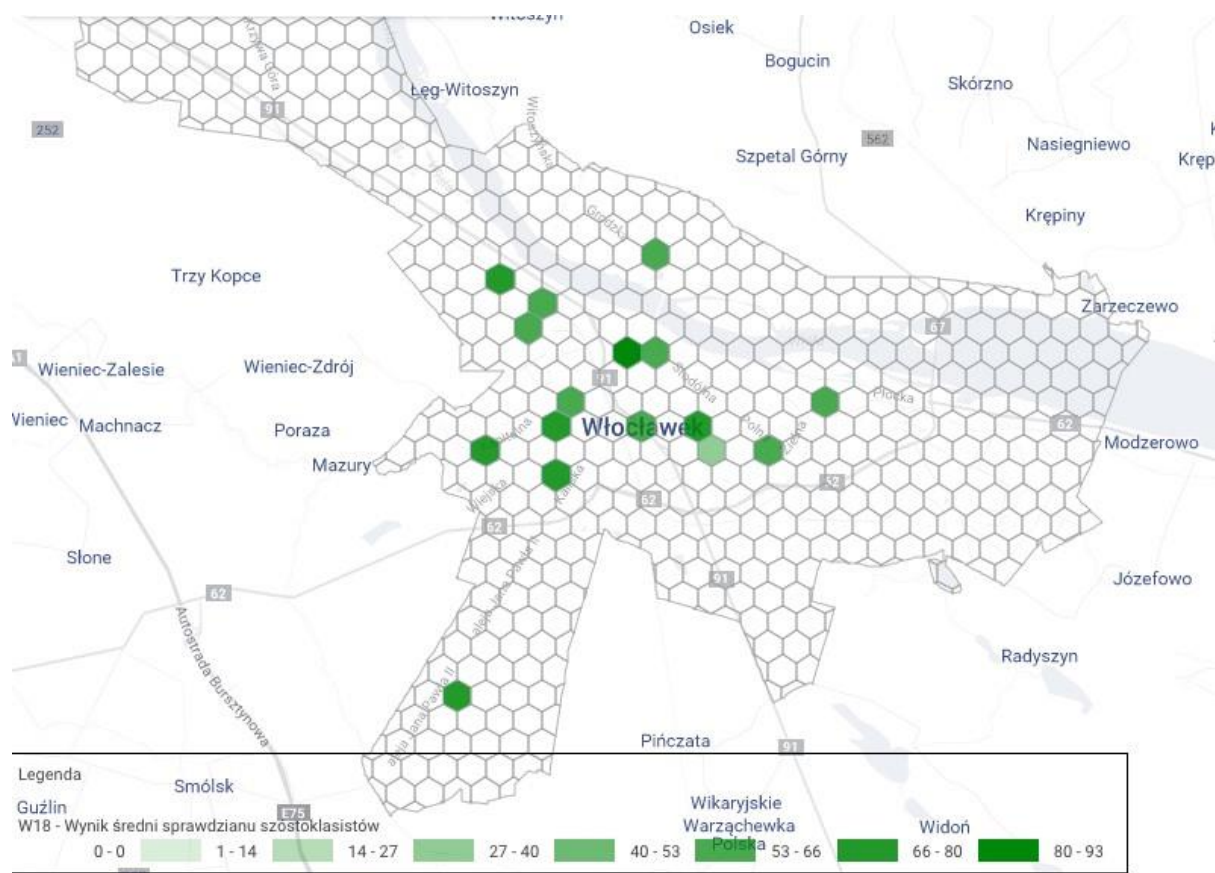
Witoszyn
Osiek
Bogucin
Skórzno
Łęg-Witoszyn
Witoszyńska
91
252
562
Szpetal Górny
Nasiegniewo
Krę
Krępiny
Trzy Kopce
Zarzeczewo
67
Wieniec-Zalesie
Wieniec-Zdrój
91
Wieniec
Machnacz
Poraza
Włocławek
Płocka
62
Modzerowo
Mazury
62
62
62
Słone
62
91
Józefowo
Autostrada Bursztynowa
Radyszyn
Pińczata
91
Legenda
Smólsk
Guźlin
E75
Wikaryjskie
Warząchewka Polska
Widoń
W18 - Wynik średni sprawdzianu szóstoklasistów
0 - 0
1 - 14
14 - 27
27 - 40
40 - 53
53 - 66
66 - 80
80 - 93